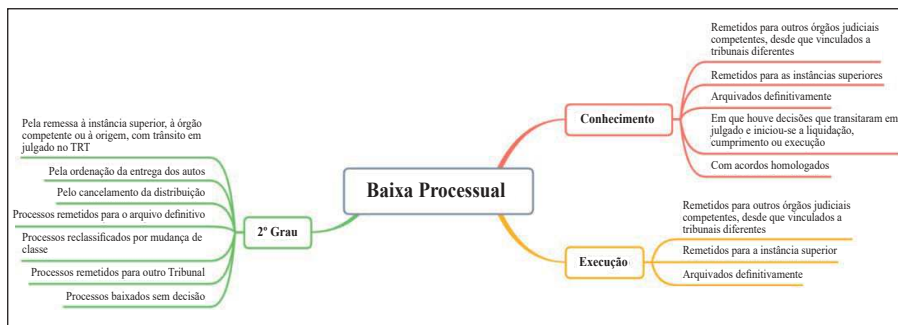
Baixa Processual

Conhecimento

Remetidos para outros órgãos judiciais competentes, desde que vinculados a tribunais diferentes

Remetidos para as instâncias superiores

Arquivados definitivamente

Em que houve decisões que transitaram em julgado e iniciou-se a liquidação, cumprimento ou execução

Com acordos homologados

Execução

Remetidos para outros órgãos judiciais competentes, desde que vinculados a tribunais diferentes

Remetidos para a instância superior

Arquivados definitivamente

2º Grau

Pela remessa à instância superior, à órgão competente ou à origem, com trânsito em julgado no TRT

Pela ordenação da entrega dos autos

Pelo cancelamento da distribuição

Processos remetidos para o arquivo definitivo

Processos reclassificados por mudança de classe

Processos remetidos para outro Tribunal

Processos baixados sem decisão